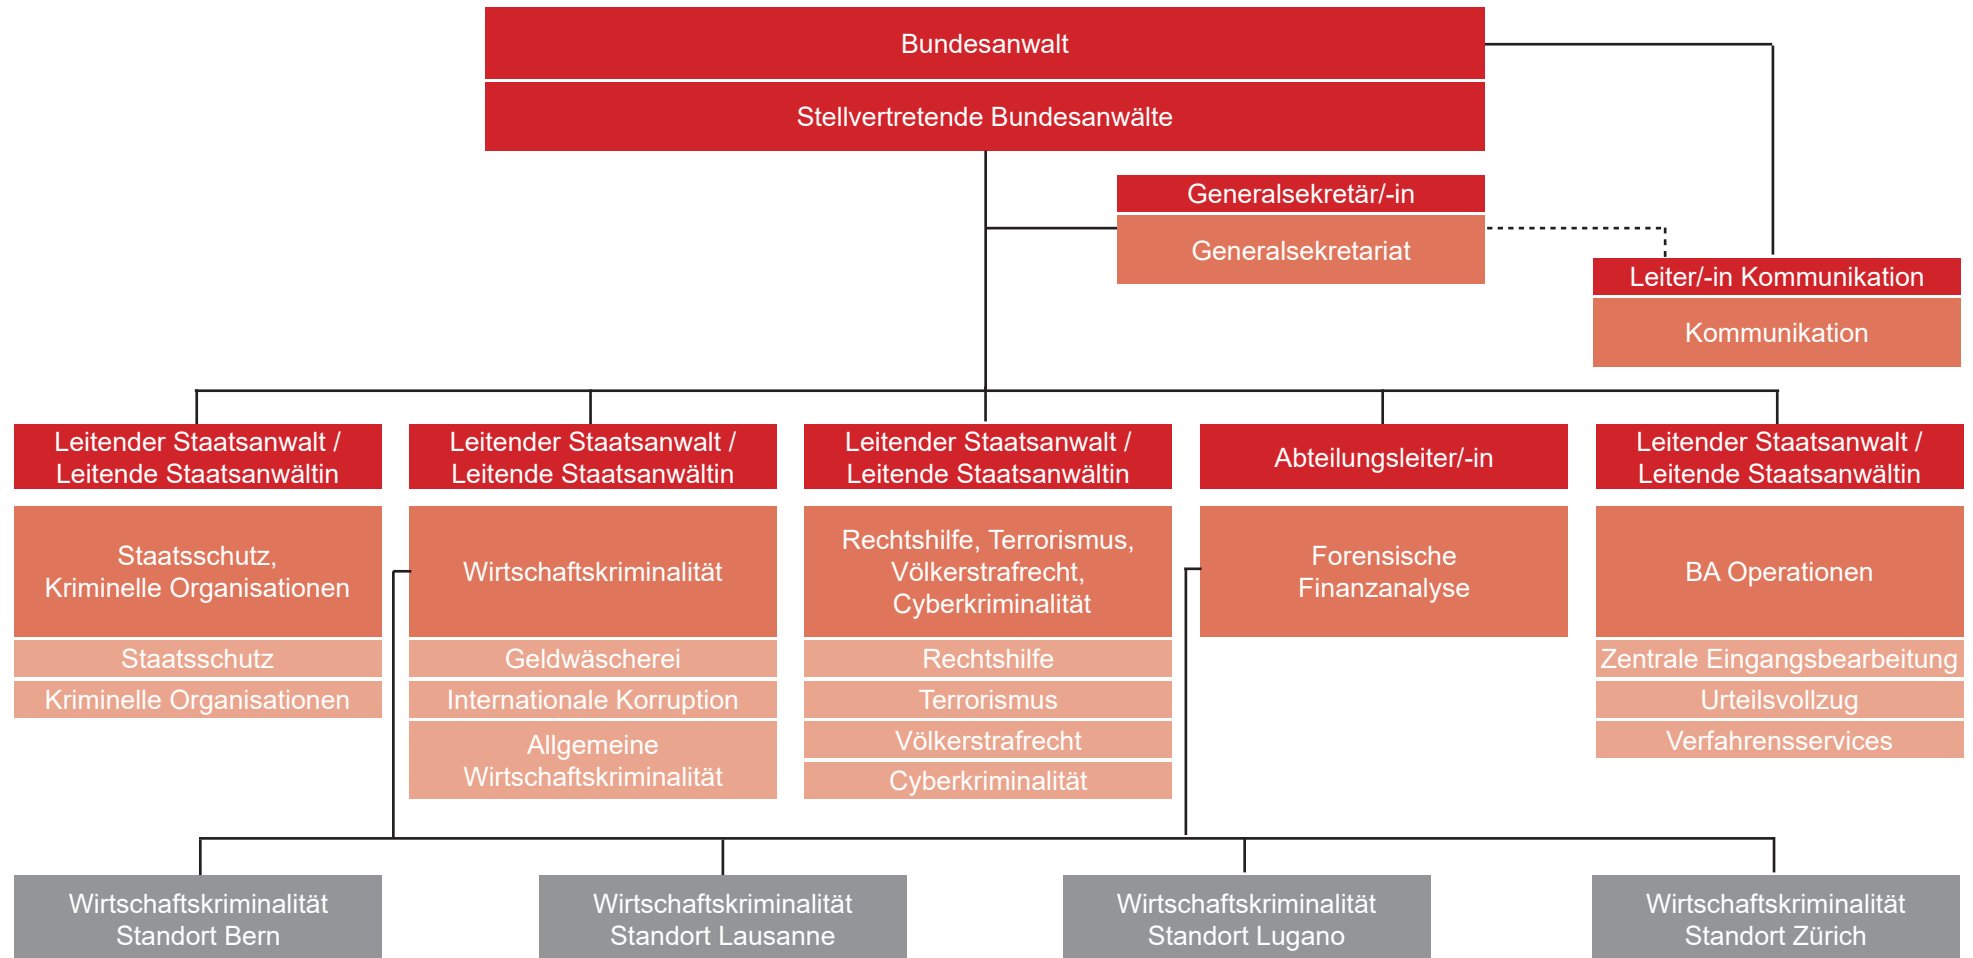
Bundesanwalt

Stellvertretende Bundesanwälte

Generalsekretär/-in

Generalsekretariat

Leiter/-in Kommunikation

Kommunikation

Leitender Staatsanwalt / Leitende Staatsanwältin

Staatsschutz, Kriminelle Organisationen

Staatsschutz

Kriminelle Organisationen

Leitender Staatsanwalt / Leitende Staatsanwältin

Wirtschaftskriminalität

Geldwäscherei

Internationale Korruption

Allgemeine Wirtschaftskriminalität

Leitender Staatsanwalt / Leitende Staatsanwältin

Rechtshilfe, Terrorismus, Völkerstrafrecht, Cyberkriminalität

Rechtshilfe

Terrorismus

Völkerstrafrecht

Cyberkriminalität

Abteilungsleiter/-in

Forensische Finanzanalyse

Leitender Staatsanwalt / Leitende Staatsanwältin

BA Operationen

Zentrale Eingangsbearbeitung

Urteilsvollzug

Verfahrensservices

Wirtschaftskriminalität Standort Bern

Wirtschaftskriminalität Standort Lausanne

Wirtschaftskriminalität Standort Lugano

Wirtschaftskriminalität Standort Zürich